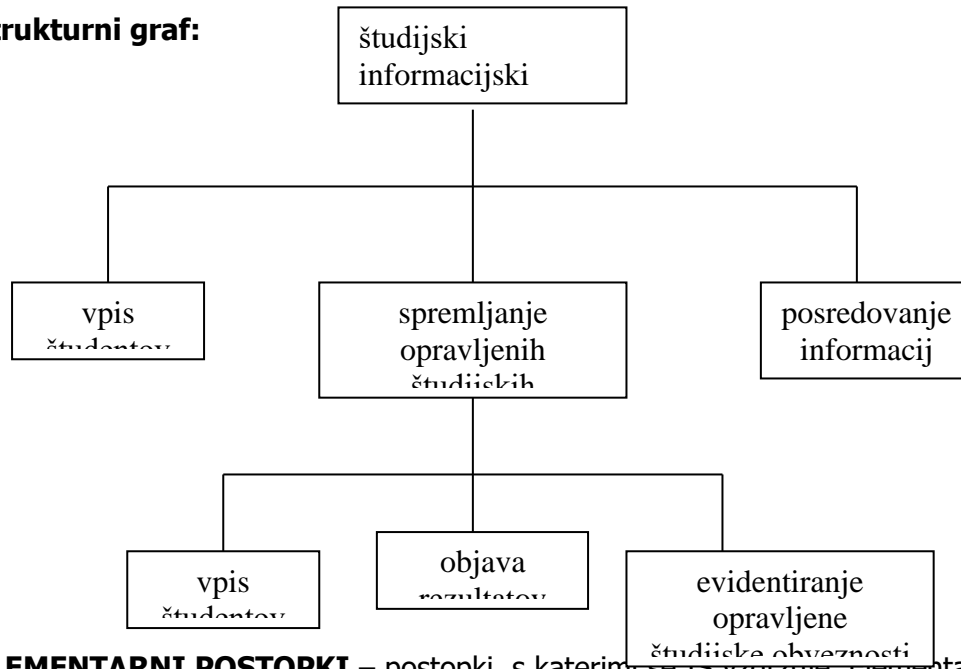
rukturni graf:

študijski informacijski

vpis študentov

spremljanje opravljenih študijskih

posredovanje informacij

vpis študentov

objava rezultatov

evidentiranje opravljene študijske obveznosti

EMENTARNI POSTOPKI – postopki, s katerim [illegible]